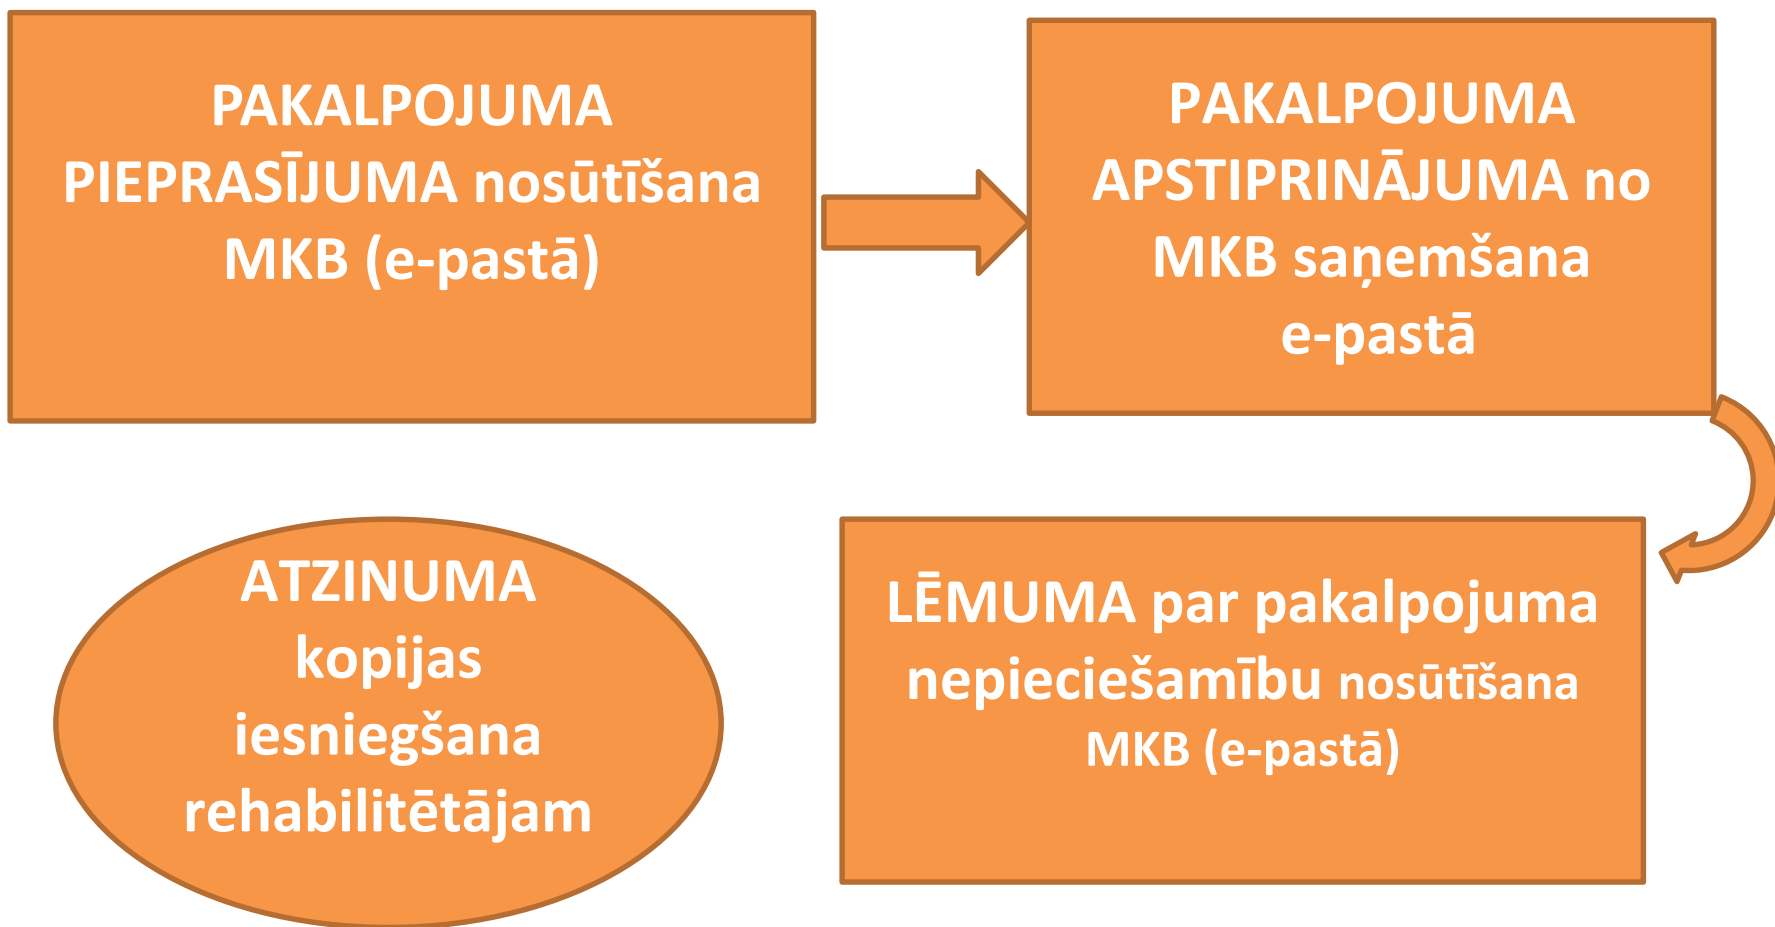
PAKALPOJUMA PIEPRASĪJUMA nosūtīšana MKB (e-pastā)

PAKALPOJUMA APSTIPRINĀJUMA no MKB saņemšana e-pastā

LĒMUMA par pakalpojuma nepieciešamību nosūtīšana MKB (e-pastā)

ATZINUMA kopijas iesniegšana rehabilitētājam